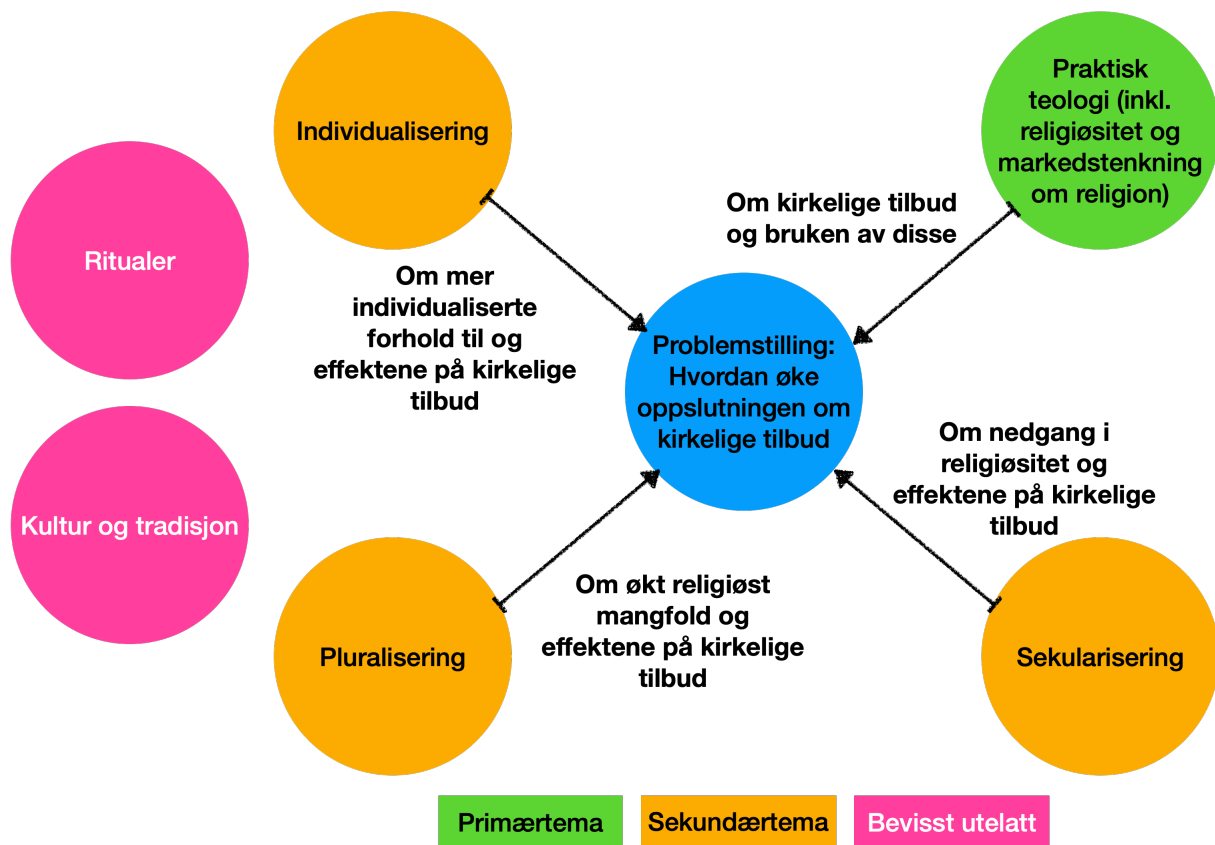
Individualisering

Praktisk teologi (inkl. religiøsitet og markedstenkning om religion)

Ritualer

Om kirkelige tilbud og bruken av disse

Om mer individualiserte forhold til og effektene på kirkelige tilbud

Problemstilling: Hvordan øke oppslutningen om kirkelige tilbud

Om nedgang i religiøsitet og effektene på kirkelige tilbud

Kultur og tradisjon

Om økt religiøst mangfold og effektene på kirkelige tilbud

Pluralisering

Sekularisering

Primærtema

Sekundærtema

Bevisst utelatt